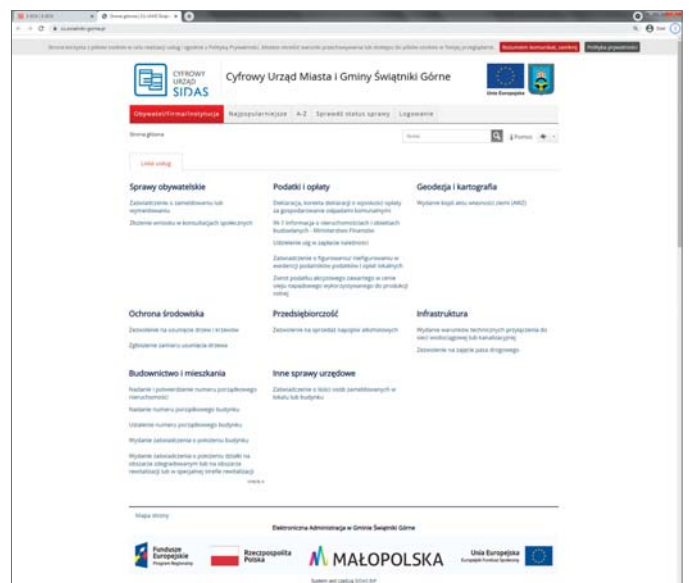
CYFROWY URZĄD SIDAS

Cyfrowy Urząd Miasta i Gminy Świątniki Górne

Unia Europejska

Obywatel/Firma/Instytucja | Najpopularniejsze | A-Z | Sprawdź status sprawy | Logowanie

Strona główna

Lista usług

Sprawy obywatelskie

Zaświadczenie o zameldowaniu lub wymeldowaniu

Złożenie wniosku w konsultacjach społecznych

Podatki i opłaty

Deklaracja, korekta deklaracji o wysokości opłaty za gospodarowanie odpadami komunalnymi

IN-1 informacja o nieruchomościach i obiektach budowlanych - Ministerstwo Finansów

Udzielenie ulg w zapłacie należności

Zaświadczenie o figurowaniu/ niefigurowaniu w ewidencji podatników podatków i opłat lokalnych

Zwrot podatku akcyzowego zawartego w cenie oleju napędowego wykorzystywanego do produkcji rolnej

Geodezja i kartografia

Wydanie kopii aktu własności ziemi (AWZ)

Ochrona środowiska

Zezwolenie na usunięcie drzew i krzewów

Zgłoszenie zamiaru usunięcia drzewa

Przedsiębiorczość

Zezwolenie na sprzedaż napojów alkoholowych

Infrastruktura

Wydanie warunków technicznych przyłączenia do sieci wodociągowej lub kanalizacyjnej

Zezwolenie na zajęcie pasa drogowego

Budownictwo i mieszkania

Nadanie i potwierdzenie numeru porządkowego nieruchomości

Nadanie numeru porządkowego budynku

Ustalenie numeru porządkowego budynku

Wydanie zaświadczenia o położeniu budynku

Wydanie zaświadczenia o położeniu działki na obszarze zdegradowanym lub na obszarze rewitalizacji lub w specjalnej strefie rewitalizacji

Inne sprawy urzędowe

Zaświadczenie o ilości osób zameldowanych w lokalu lub budynku

Mapa strony

Elektroniczna Administracja w Gminie Świątniki Górne

Fundusze Europejskie Program Regionalny

Rzeczpospolita Polska

MAŁOPOLSKA

Unia Europejska Europejski Fundusz Społeczny